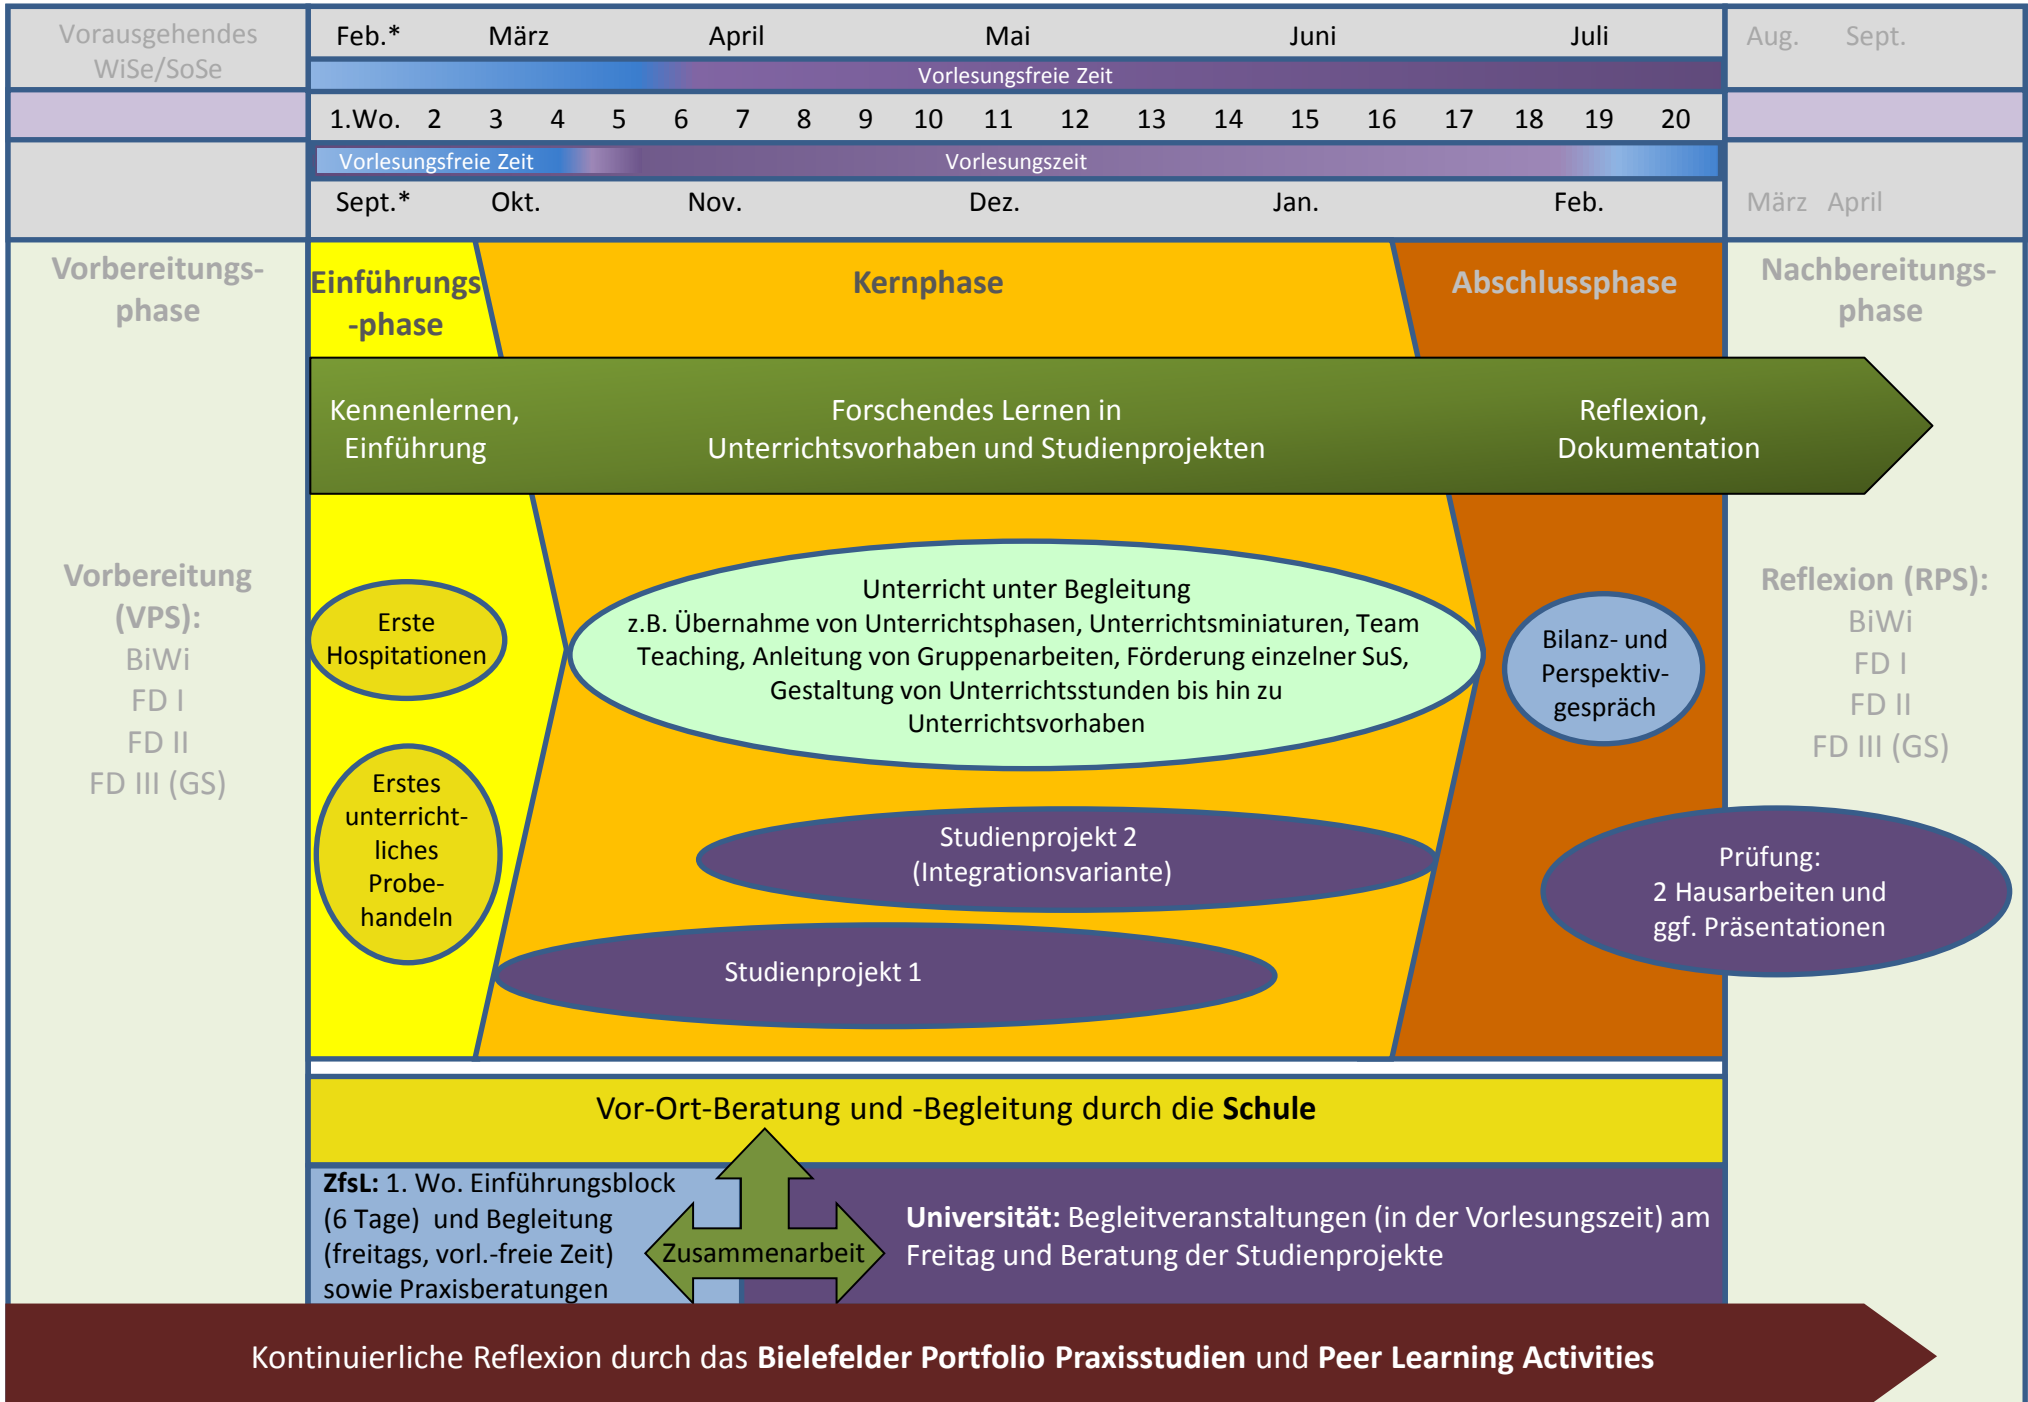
Vorausgehendes WiSe/SoSe

Feb.* März April Mai Juni Juli

Vorlesungsfreie Zeit

Aug. Sept.

1.Wo. 2 3 4 5 6 7 8 9 10 11 12 13 14 15 16 17 18 19 20

Vorlesungsfreie Zeit Vorlesungszeit

Sept.* Okt. Nov. Dez. Jan. Feb.

März April

Vorbereitungsphase

Einführungs -phase

Kernphase

Abschlussphase

Nachbereitungsphase

Kennenlernen, Einführung

Forschendes Lernen in Unterrichtsvorhaben und Studienprojekten

Reflexion, Dokumentation

Vorbereitung (VPS):
BiWi
FD I
FD II
FD III (GS)

Erste Hospitationen

Unterricht unter Begleitung
z.B. Übernahme von Unterrichtsphasen, Unterrichtsminiaturen, Team Teaching, Anleitung von Gruppenarbeiten, Förderung einzelner SuS, Gestaltung von Unterrichtsstunden bis hin zu Unterrichtsvorhaben

Bilanz- und Perspektivgespräch

Reflexion (RPS):
BiWi
FD I
FD II
FD III (GS)

Erstes unterrichtliches Probehandeln

Studienprojekt 2 (Integrationsvariante)

Prüfung:
2 Hausarbeiten und ggf. Präsentationen

Studienprojekt 1

Vor-Ort-Beratung und -Begleitung durch die **Schule**

**ZfsL:** 1. Wo. Einführungsblock (6 Tage) und Begleitung (freitags, vorl.-freie Zeit) sowie Praxisberatungen

Zusammenarbeit

**Universität:** Begleitveranstaltungen (in der Vorlesungszeit) am Freitag und Beratung der Studienprojekte

Kontinuierliche Reflexion durch das **Bielefelder Portfolio Praxisstudien** und **Peer Learning Activities**